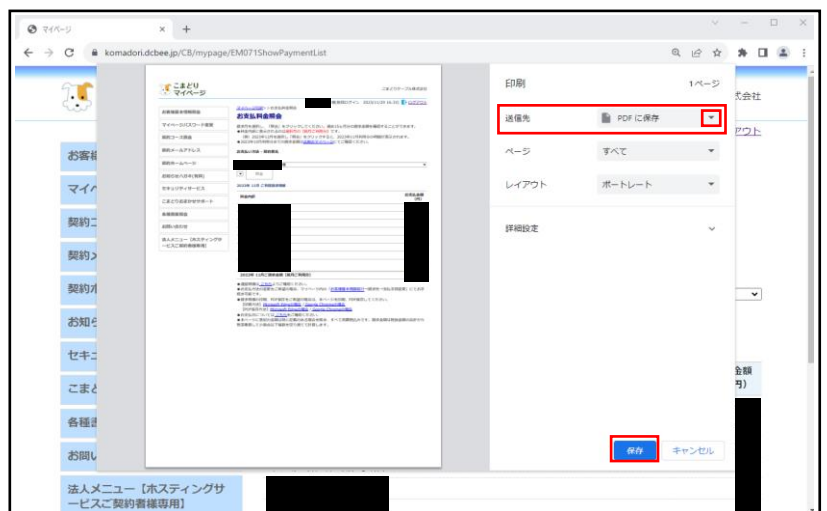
マイページ × +

komadori.dcbee.jp/CB/mypage/EM071ShowPaymentList

印刷 1ページ

送信先 PDF に保存

ページ すべて

レイアウト ポートレート

詳細設定

保存 キャンセル

式会社

アウト

お客様

マイ

契約

契約

契約

お知ら

セキュ

こまど

各種

お問い

法人メニュー【ホスティングサービスご契約者様専用】

金額
円)

こまどり
マイページ

お支払料金照会

2022年 11月ご請求金額

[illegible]